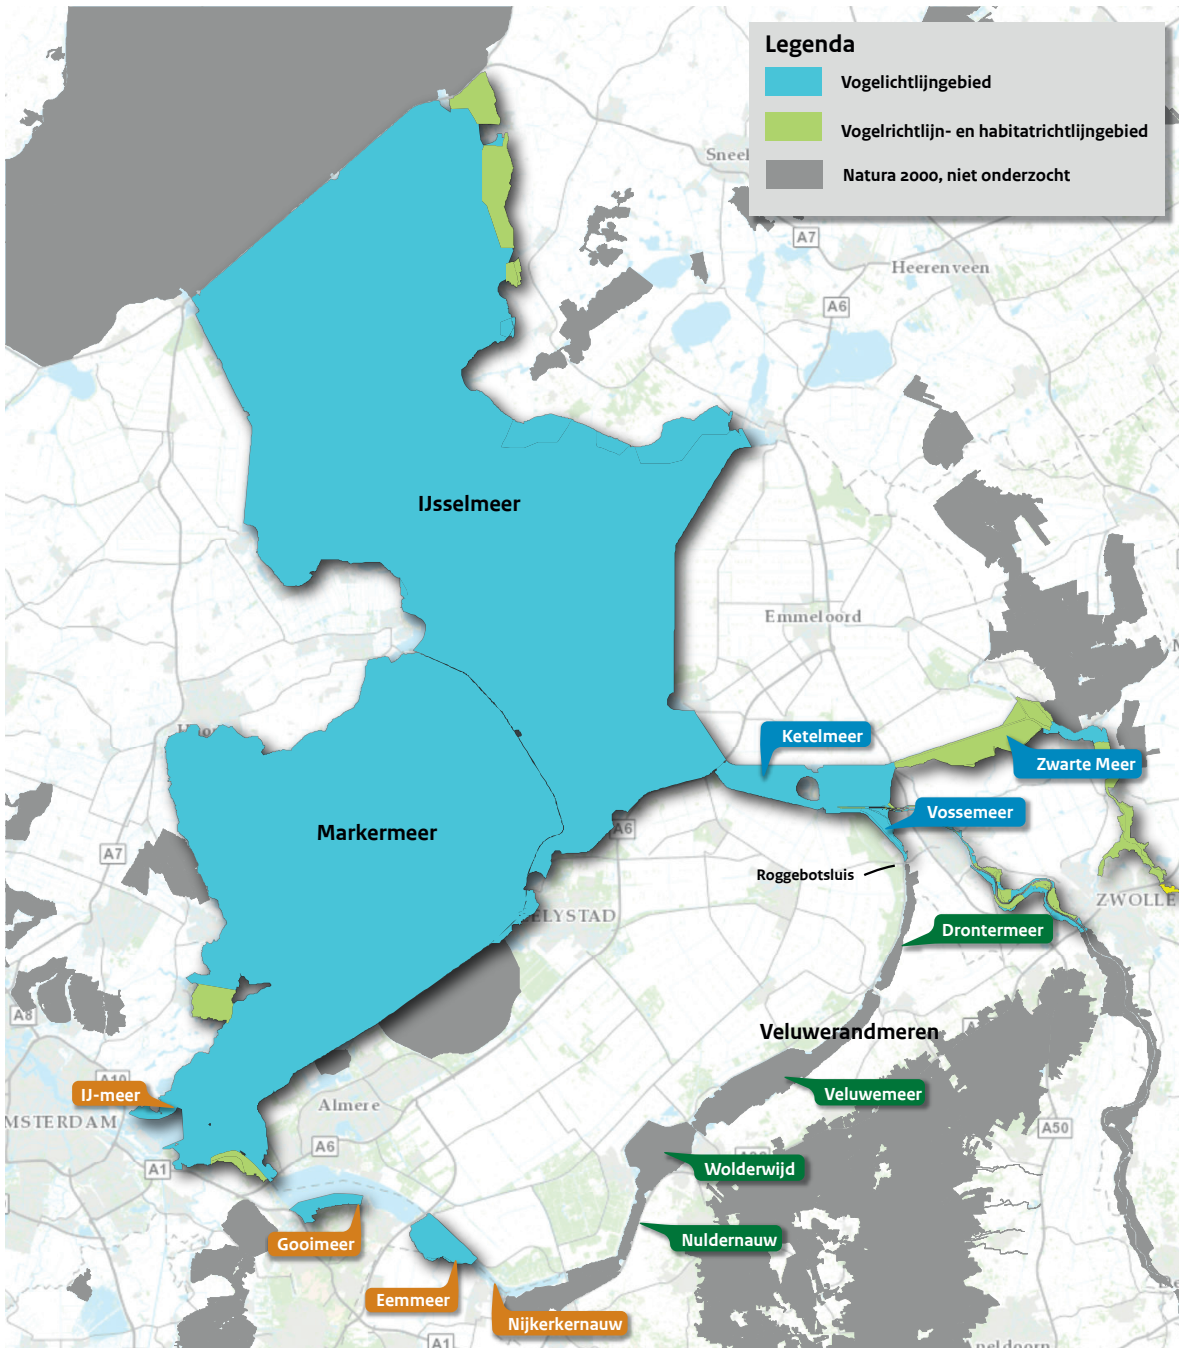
Legenda
Vogelichtlijngebied
Vogelrichtlijn- en habitatrichtlijngebied
Natura 2000, niet onderzocht

Sneek
A7
Heerenveen
A6
IJsselmeer
Emmeloord
Markermeer
Ketelmeer
Zwarte Meer
Vossemeer
Roggebotsluis
A6
LELYSTAD
ZWOLLE
Drontermeer
A7
Veluwerandmeren
Veluwemeer
A8
A10
IJ-meer
AMSTERDAM
Almere
A6
A1
A50
Wolderwijd
Nuldernauw
Gooimeer
Eemmeer
Nijkerkernauw
A1